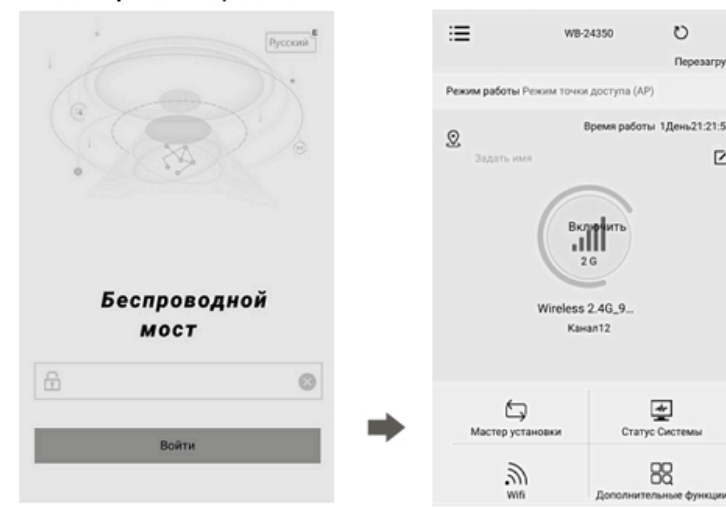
Русский

Беспроводной мост

Войти

WB-24350

Перезагру

Режим работы Режим точки доступа (AP)

Время работы 1День21:21:5

Задать имя

Включить

2 G

Wireless 2.4G_9...

Канал12

Мастер установки

Статус Системы

Wifi

Дополнительные функци